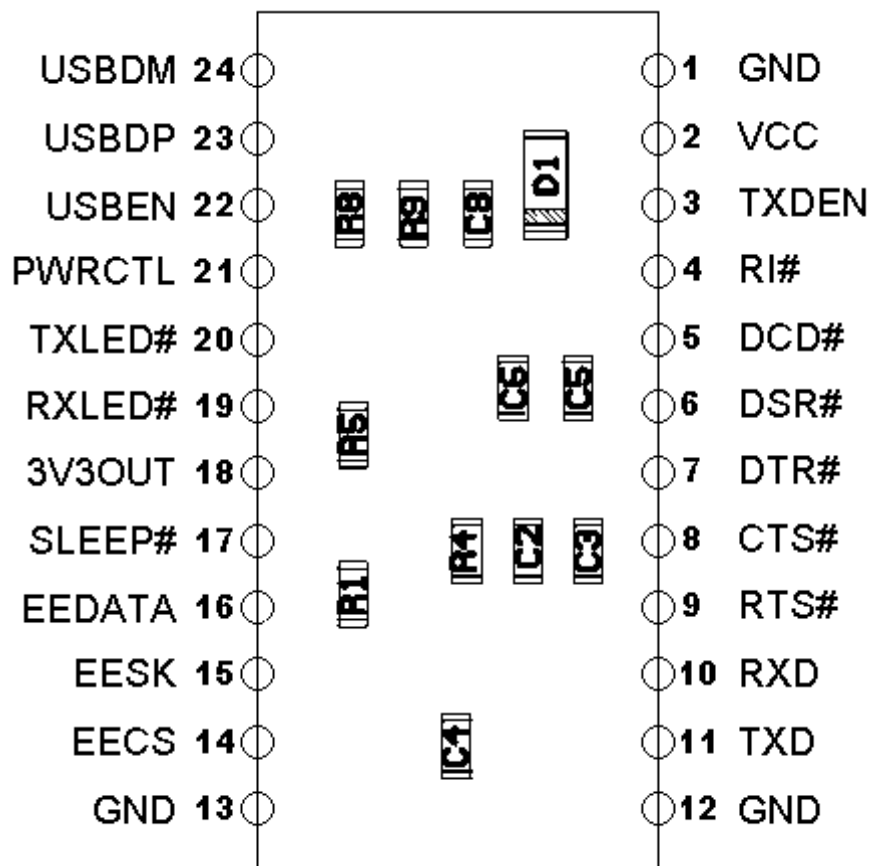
USBDM 24
USBDP 23
USBEN 22
PWRCTL 21
TXLED# 20
RXLED# 19
3V3OUT 18
SLEEP# 17
EEDATA 16
EESK 15
EECS 14
GND 13

1 GND
2 VCC
3 TXDEN
4 RI#
5 DCD#
6 DSR#
7 DTR#
8 CTS#
9 RTS#
10 RXD
11 TXD
12 GND

R8 R9 C8 D1
IC5 C5
R5
R4 C2 C3
R1
C4